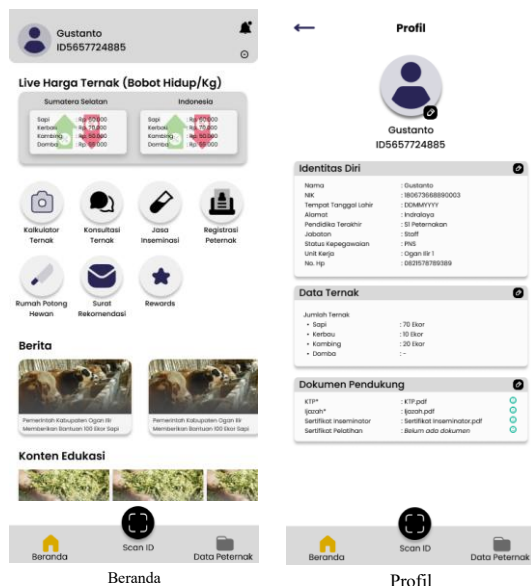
Gustanto
ID5657724885

Live Harga Ternak (Bobot Hidup/Kg)

Sumatera Selatan

Sapi : Rp 50.000
Kerbau : Rp 70.000
Kambing : Rp 50.000
Domba : Rp 65.000

Indonesia

Sapi : Rp 50.000
Kerbau : Rp 70.000
Kambing : Rp 50.000
Domba : Rp 65.000

Kalkulator Ternak
Konsultasi Ternak
Jasa Inseminasi
Registrasi Peternak
Rumah Potong Hewan
Surat Rekomendasi
Rewards

Berita

Pemerintah Kabupaten Ogan Ilir Memberikan Bantuan 100 Ekor Sapi
Pemerintah Kabupaten Ogan Ilir Memberikan Bantuan 100 Ekor Sapi

Konten Edukasi

Beranda
Scan ID
Data Peternak

Beranda

Profil

Gustanto
ID5657724885

Identitas Diri

| | |
|---|---|
| Nama | : Gustanto |
| NIK | : 180673668890003 |
| Tempat Tanggal Lahir | : DDMMYYYY |
| Alamat | : Indralaya |
| Pendidikan Terakhir | : S1 Peternakan |
| Jabatan | : Staff |
| Status Kepegawaian | : PNS |
| Unit Kerja | : Ogan Ilir 1 |
| No. Hp | : 0821578789389 |

Data Ternak

Jumlah Ternak
• Sapi : 70 Ekor
• Kerbau : 10 Ekor
• Kambing : 20 Ekor
• Domba : -

Dokumen Pendukung

| | |
|---|---|
| KTP* | : KTP.pdf |
| Ijazah* | : Ijazah.pdf |
| Sertifikat Inseminator | : Sertifikat Inseminator.pdf |
| Sertifikat Pelatihan | : Belum ada dokumen |

Beranda
Scan ID
Data Peternak

Profil